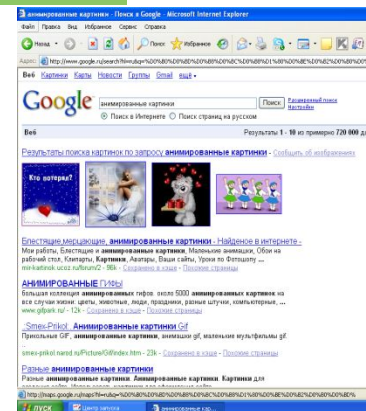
анимированные картинки - Поиск в Google - Microsoft Internet Explorer

Файл Правка Вид Избранное Сервис Справка

Назад Поиск Избранное

Адрес http://www.google.ru/search?hl=ru&q=%D0%B0%D0%BD%D0%B8%D0%BC%D0%B8%D1%80%D0%BE%D0%B2%D0%B0

Веб Картинки Карты Новости Группы Gmail ещё

Google анимированные картинки Поиск Расширенный поиск Настройки

Поиск в Интернете Поиск страниц на русском

Веб Результаты 1 - 10 из примерно 720 000 д

Результаты поиска картинок по запросу анимированные картинки - Сообщить об изображениях

Кто потерял?

Блестящие мерцающие, анимированные картинки - Найденое в интернете - Мои работы, Блестящие и анимированные картинки, Маленькие анимашки, Обои на рабочий стол, Клипарты, Картинки, Аватары, Ваши сайты, Уроки по Фотошопу ... mir-kartinok.ucoz.ru/forum/2 - 98k - Сохранено в кэше - Похожие страницы

АНИМИРОВАННЫЕ ГИФЫ
Большая коллекция анимированных гифов около 5000 анимированных картинок на все случаи жизни: цветы, животные, люди, праздники, разные штучки, компьютерные, ... www.gifpark.ru/ - 12k - Сохранено в кэше - Похожие страницы

.Smex-Prikol. Анимированные картинки Gif
Прикольные GIF, анимированные картинки, анимашки gif, маленькие мультфильмы gif. ... smex-prikol.narod.ru/Picture/Gif/index.htm - 23k - Сохранено в кэше - Похожие страницы

Разные анимированные картинки
Разные анимированные картинки. Анимированные картинки. Картинки для

http://maps.google.ru/maps?hl=ru&q=%D0%B0%D0%BD%D0%B8%D0%BC%D0%B8%D1%80%D0%BE%D0%B2%D0%B0%D0%BD

пуск Центр запуска анимированные кар...